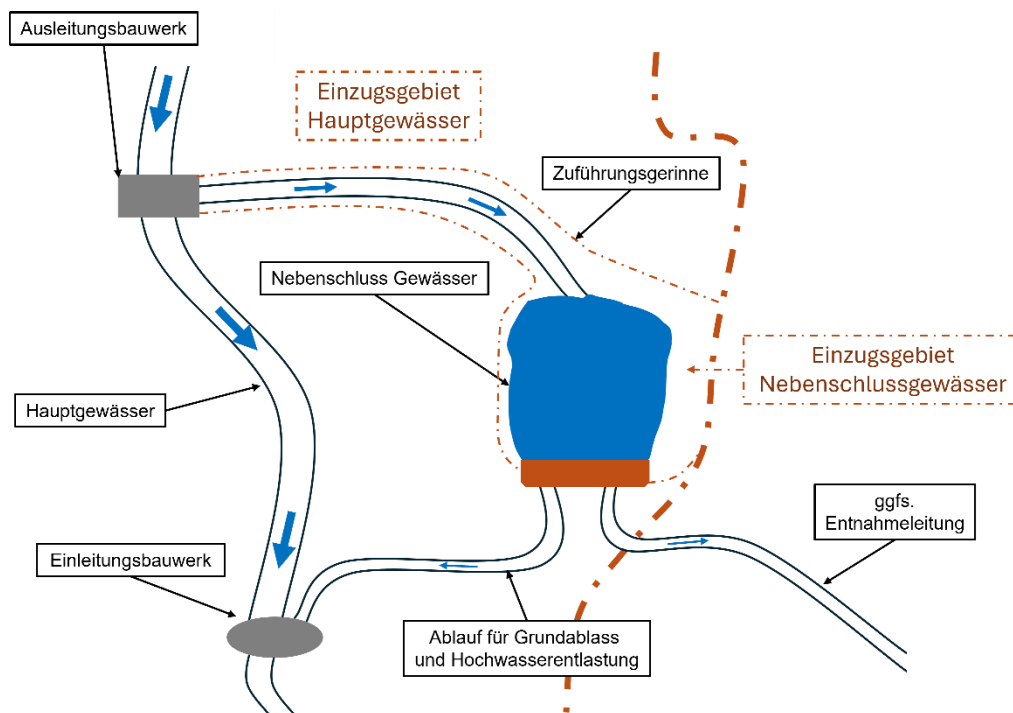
Ausleitungsbauwerk

Einzugsgebiet
Hauptgewässer

Zuführungsgerinne

Nebenschluss Gewässer

Einzugsgebiet
Nebenschlussgewässer

Hauptgewässer

ggfs.
Entnahmeleitung

Einleitungsbauwerk

Ablauf für Grundablass
und Hochwasserentlastung